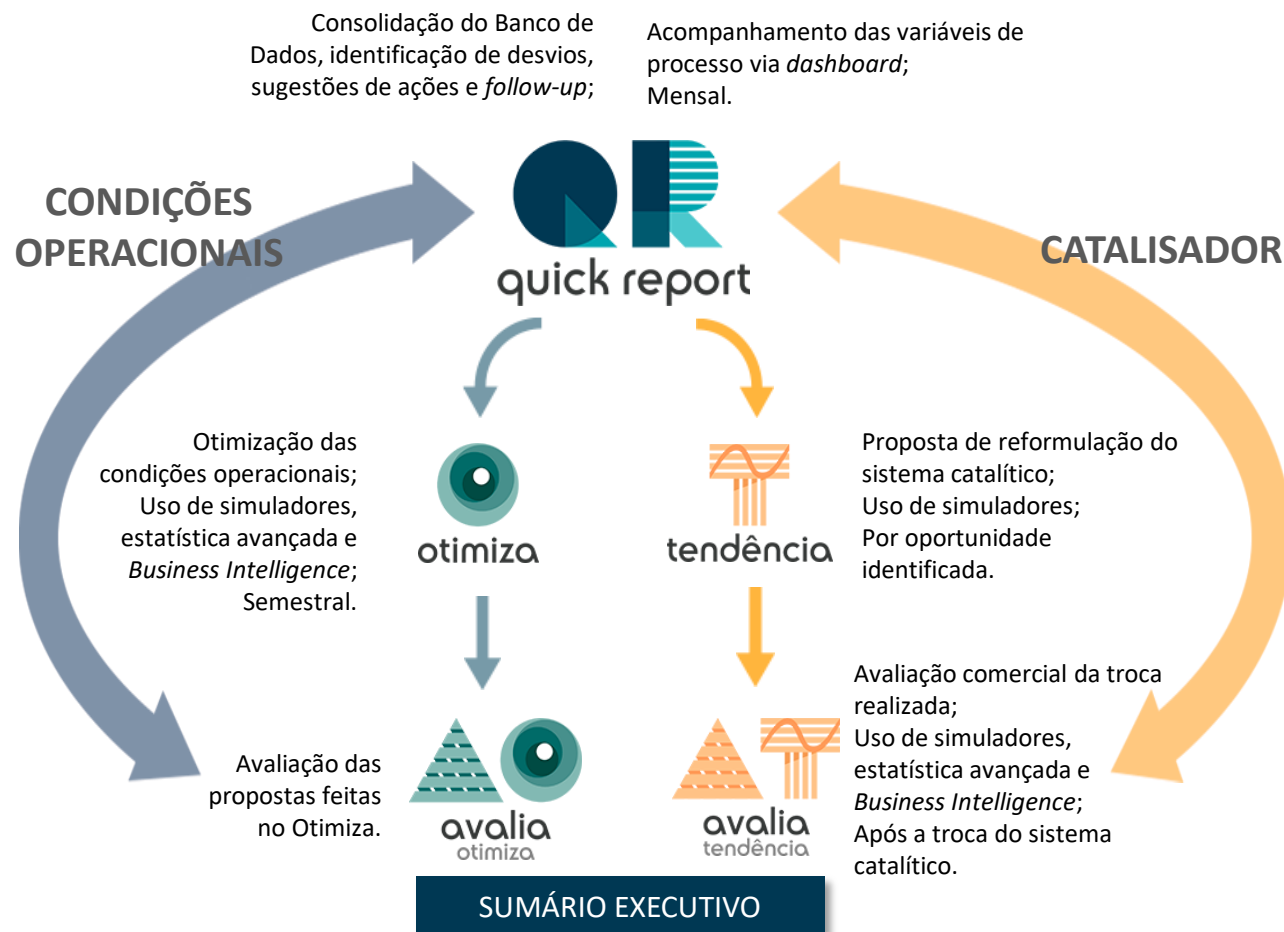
Consolidação do Banco de Dados, identificação de desvios, sugestões de ações e *follow-up*;

Acompanhamento das variáveis de processo via *dashboard*;
Mensal.

CONDIÇÕES OPERACIONAIS

QR
quick report

CATALISADOR

Otimização das condições operacionais;
Uso de simuladores, estatística avançada e *Business Intelligence*;
Semestral.

otimiza

tendência

Proposta de reformulação do sistema catalítico;
Uso de simuladores;
Por oportunidade identificada.

Avaliação das propostas feitas no Otimiza.

avalia
otimiza

avalia
tendência

Avaliação comercial da troca realizada;
Uso de simuladores, estatística avançada e *Business Intelligence*;
Após a troca do sistema catalítico.

SUMÁRIO EXECUTIVO